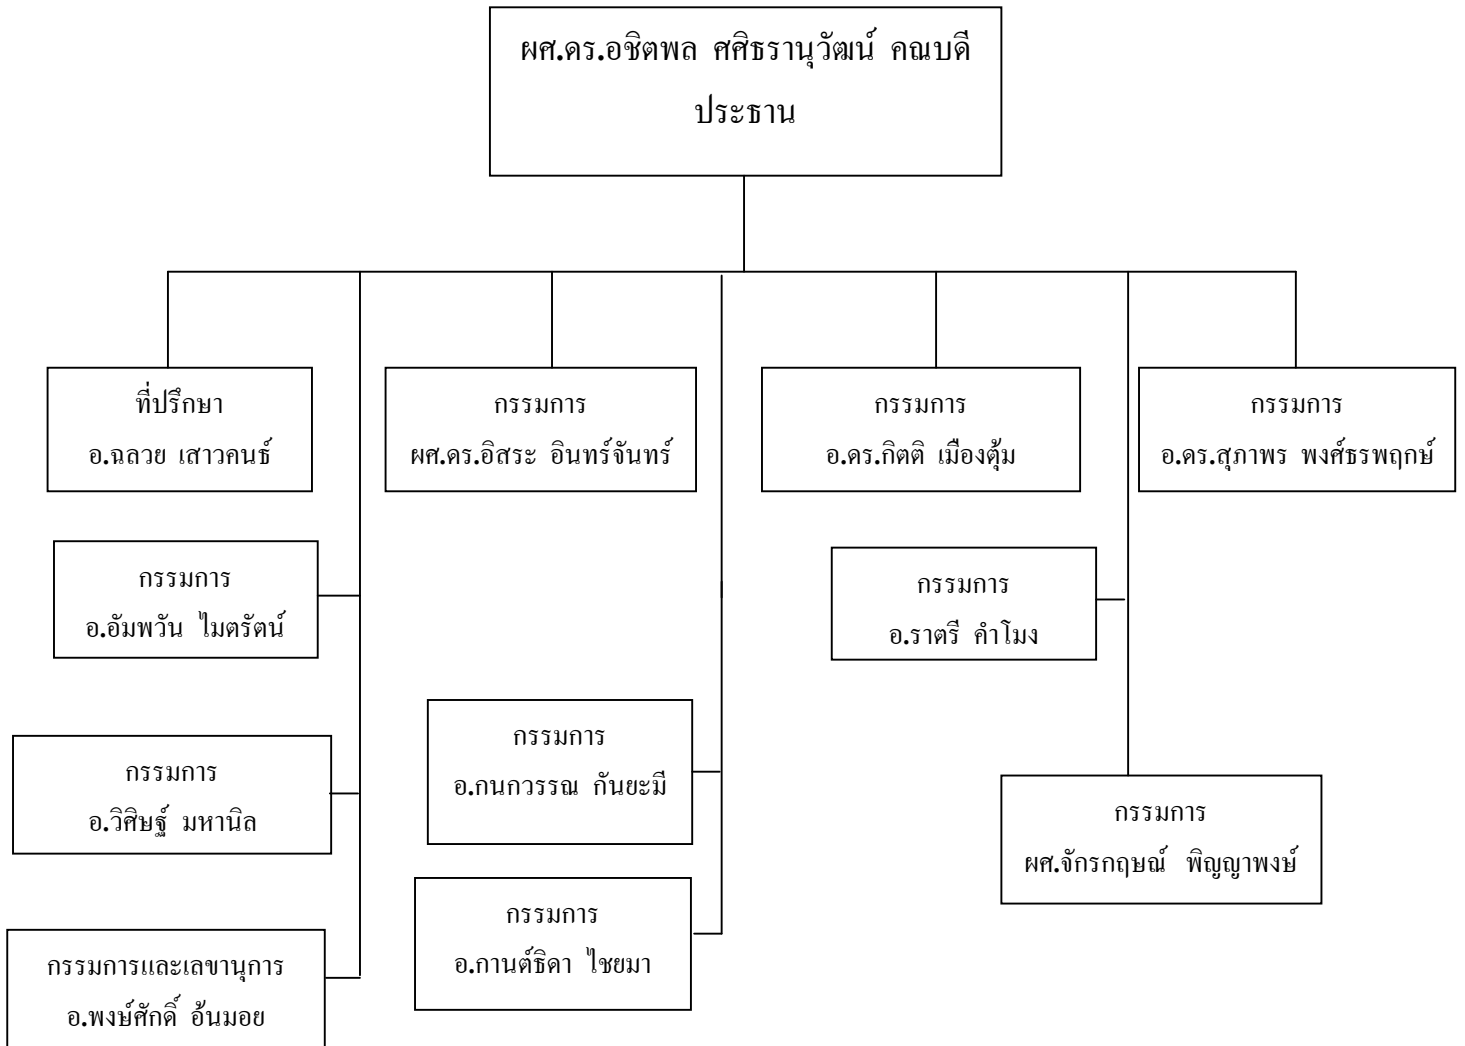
ผศ.ดร.อชิตพล ศศิธรานุวัฒน์ คณบดี
ประธาน

ที่ปรึกษา
อ.ฉลวย เสาวคนธ์

กรรมการ
ผศ.ดร.อิสระ อินทร์จันทร์

กรรมการ
อ.ดร.กิตติ เมืองตุ้ม

กรรมการ
อ.ดร.สุภาพร พงศ์ธรพฤกษ์

กรรมการ
อ.อัมพวัน ไมตรัตน์

กรรมการ
อ.ราตรี คำโมง

กรรมการ
อ.กนกวรรณ กันยะมี

กรรมการ
อ.วิศิษฐ์ มหานิล

กรรมการ
ผศ.จักรกฤษณ์ พิญญาพงษ์

กรรมการ
อ.กานต์ธิดา ไชยมา

กรรมการและเลขานุการ
อ.พงษ์ศักดิ์ อ้นมอย